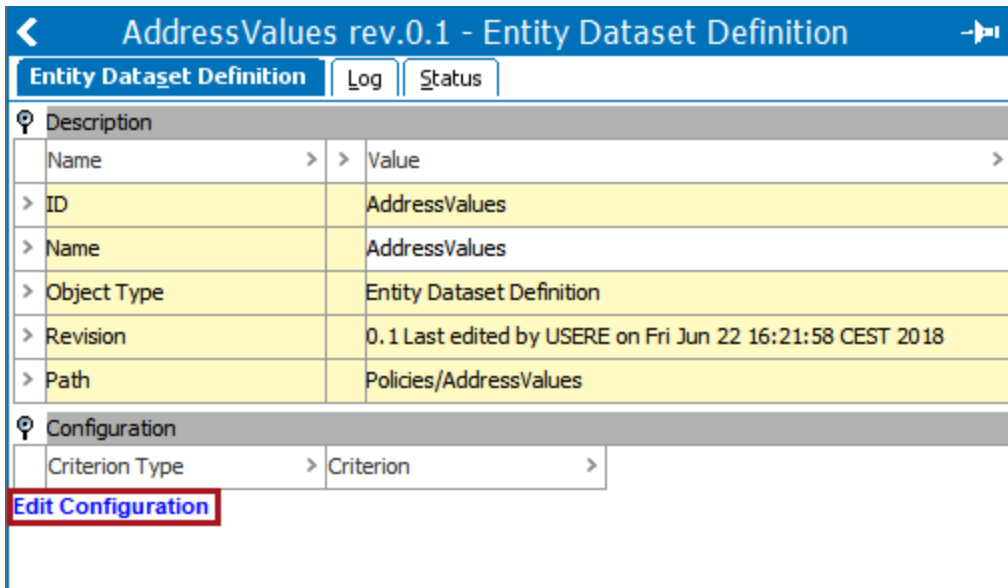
AddressValues rev.0.1 - Entity Dataset Definition

Entity Dataset Definition | Log | Status

Description

| Name | Value |
|---|---|
| ID | AddressValues |
| Name | AddressValues |
| Object Type | Entity Dataset Definition |
| Revision | 0.1 Last edited by USERE on Fri Jun 22 16:21:58 CEST 2018 |
| Path | Policies/AddressValues |

Configuration

| Criterion Type | Criterion |
|---|---|

Edit Configuration